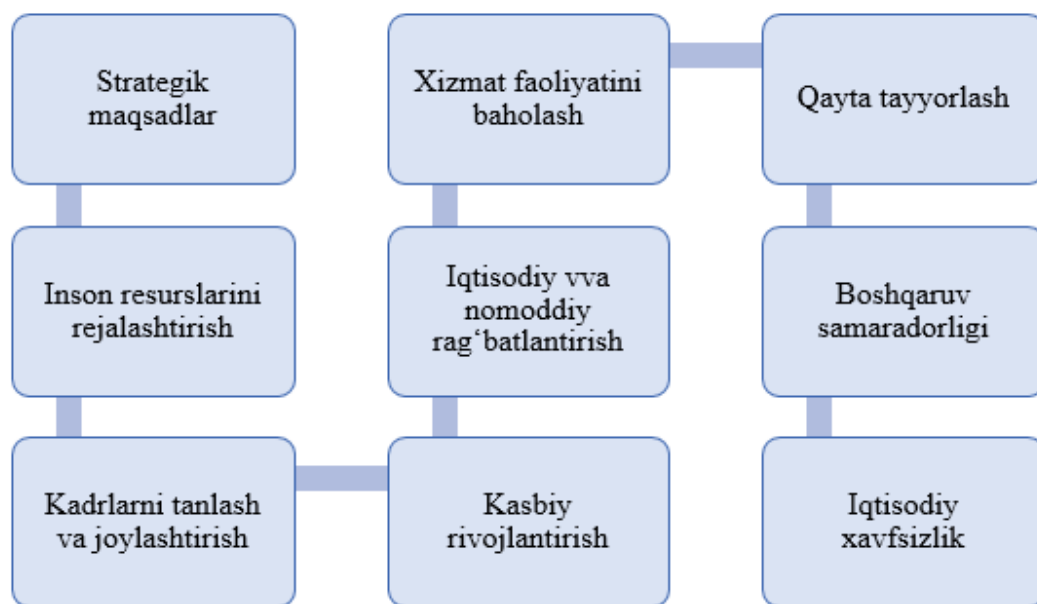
Strategik maqsadlar

Inson resurslarini rejalashtirish

Kadrlarni tanlash va joylashtirish

Kasbiy rivojlantirish

Iqtisodiy vva nomoddiy rag‘batlantirish

Xizmat faoliyatini baholash

Qayta tayyorlash

Boshqaruv samaradorligi

Iqtisodiy xavfsizlik